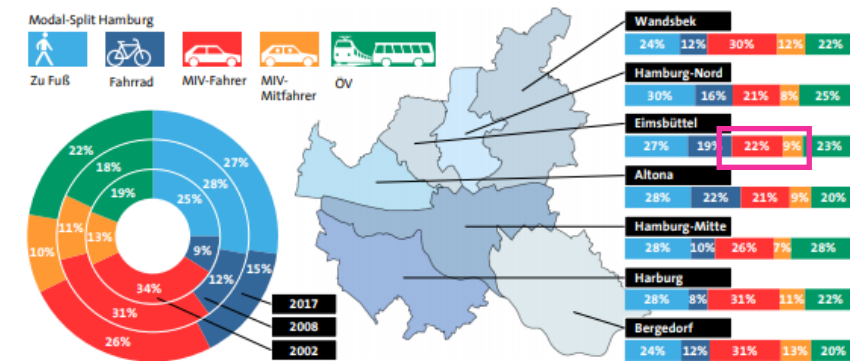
Modal-Split Hamburg

Zu Fuß

Fahrrad

MIV-Fahrer

MIV-Mitfahrer

ÖV

22%
18%
19%
27%
28%
25%
11%
13%
10%
9%
12%
15%
34%
31%
26%

2017
2008
2002

Wandsbek
| 24% | 12% | 30% | 12% | 22% |
|---|---|---|---|---|

Hamburg-Nord
| 30% | 16% | 21% | 8% | 25% |
|---|---|---|---|---|

Eimsbüttel
| 27% | 19% | 22% | 9% | 23% |
|---|---|---|---|---|

Altona
| 28% | 22% | 21% | 9% | 20% |
|---|---|---|---|---|

Hamburg-Mitte
| 28% | 10% | 26% | 7% | 28% |
|---|---|---|---|---|

Harburg
| 28% | 8% | 31% | 11% | 22% |
|---|---|---|---|---|

Bergedorf
| 24% | 12% | 31% | 13% | 20% |
|---|---|---|---|---|